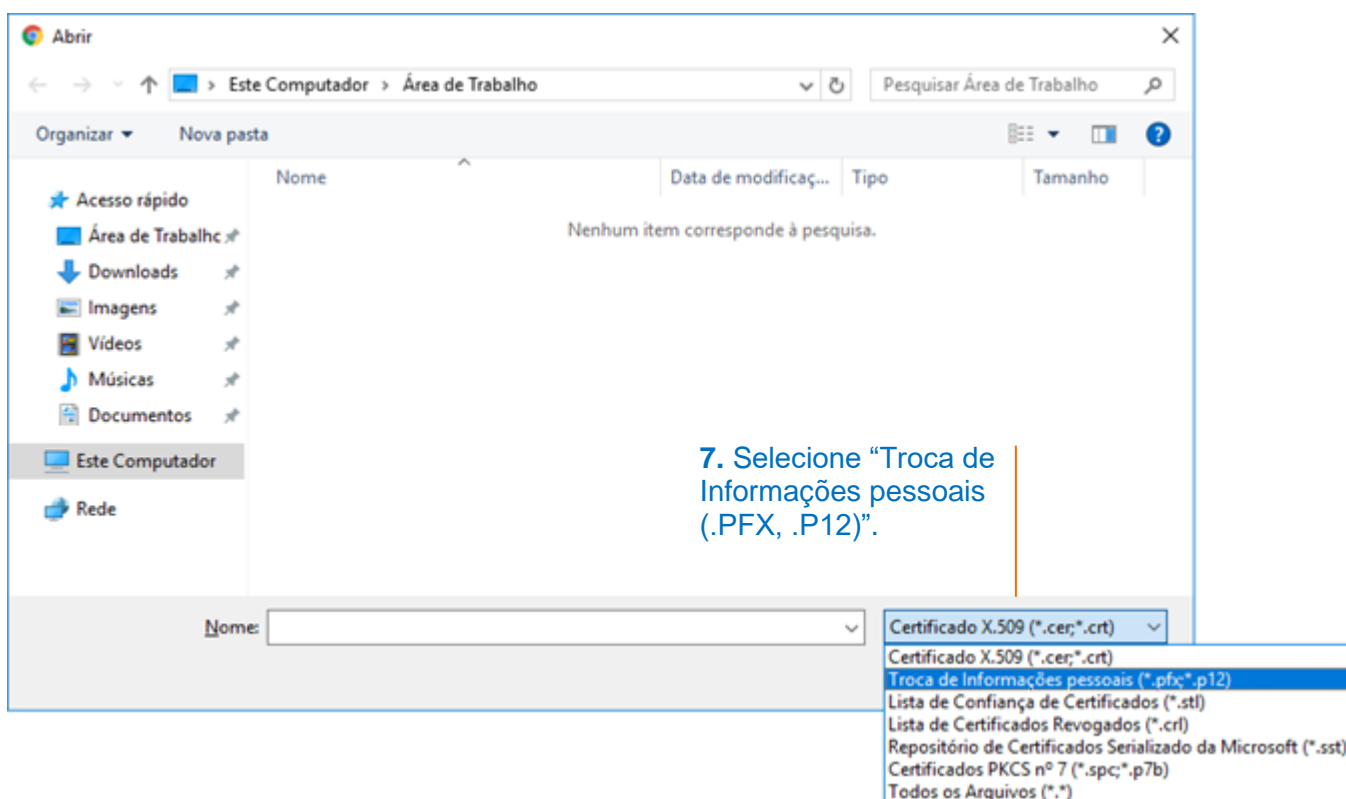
Abrir

Este Computador > Área de Trabalho

Pesquisar Área de Trabalho

Organizar ▾ Nova pasta

Acesso rápido
Área de Trabalhc
Downloads
Imagens
Vídeos
Músicas
Documentos
Este Computador
Rede

| Nome | Data de modificaç... | Tipo | Tamanho |
|---|---|---|---|

Nenhum item corresponde à pesquisa.

**7.** Selecione "Troca de Informações pessoais (.PFX, .P12)".

Nome:

Certificado X.509 (*.cer;*.crt)

Certificado X.509 (*.cer;*.crt)
Troca de Informações pessoais (*.pfx;*.p12)
Lista de Confiança de Certificados (*.stl)
Lista de Certificados Revogados (*.crl)
Repositório de Certificados Serializado da Microsoft (*.sst)
Certificados PKCS nº 7 (*.spc;*.p7b)
Todos os Arquivos (*.*)